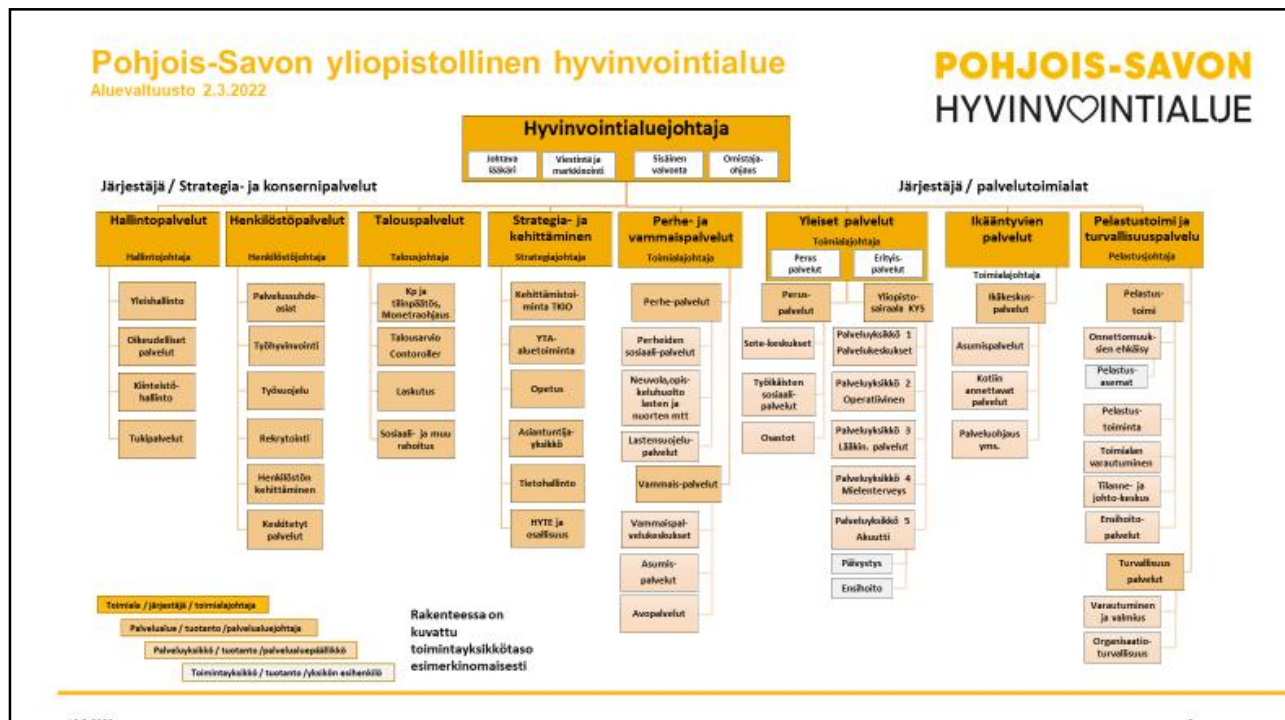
Pohjois-Savon yliopistollinen hyvinvointialue
Aluevaltuusto 2.3.2022

POHJOIS-SAVON
HYVINVOINTIALUE

Hyvinvointialuejohtaja

Johtava lääkäri
Viestintä ja markkinointi
Sisäinen valvonta
Omistajaohjaus

Järjestäjä / Strategia- ja konsernipalvelut

Järjestäjä / palvelutoimialat

Hallintopalvelut
Hallintojohtaja
Yleishallinto
Oikeudelliset palvelut
Kiinteistöhallinto
Tukipalvelut

Henkilöstöpalvelut
Henkilöstöjohtaja
Palvelussuhdeasiat
Työhyvinvointi
Työsuojelu
Rekrytointi
Henkilöstön kehittäminen
Keskitetyt palvelut

Talouspalvelut
Talousjohtaja
Kp ja tilinpäätös, Monetraohjaus
Talousarvio Contoroller
Laskutus
Sosiaali- ja muu rahoitus

Strategia- ja kehittäminen
Strategiajohtaja
Kehittämistoiminta TKIO
YTA-aluetoiminta
Opetus
Asiantuntijayksikkö
Tietohallinto
HYTE ja osallisuus

Perhe- ja vammaispalvelut
Toimialajohtaja
Perhe-palvelut
Perheiden sosiaali-palvelut
Neuvola,opiskeluhuolto lasten ja nuorten mtt
Lastensuojelupalvelut
Vammais-palvelut
Vammaispalvelukeskukset
Asumispalvelut
Avopalvelut

Yleiset palvelut
Toimialajohtaja
Perus palvelut
Erityispalvelut
Peruspalvelut
Sote-keskukset
Työikäisten sosiaalipalvelut
Osastot
Yliopistosairaala KYS
Palveluyksikkö 1 Palvelukeskukset
Palveluyksikkö 2 Operatiivinen
Palveluyksikkö 3 Lääkin. palvelut
Palveluyksikkö 4 Mielenterveys
Palveluyksikkö 5 Akuutti
Päivystys
Ensihoito

Ikääntyvien palvelut
Toimialajohtaja
Ikäkeskuspalvelut
Asumispalvelut
Kotiin annettavat palvelut
Palveluohjaus yms.

Pelastustoimi ja turvallisuuspalvelu
Pelastusjohtaja
Pelastustoimi
Onnettomuuksien ehkäisy
Pelastusasemat
Pelastustoiminta
Toimialan varautuminen
Tilanne- ja johto-keskus
Ensihoitopalvelut
Turvallisuus palvelut
Varautuminen ja valmius
Organisaatioturvallisuus

Toimiala / järjestäjä / toimialajohtaja
Palvelualue / tuotanto /palvelualuejohtaja
Palveluyksikkö / tuotanto /palveluyksikköpäällikkö
Toimintayksikkö / tuotanto /yksikön esihenkilö

Rakenteessa on kuvattu toimintayksikkötaso esimerkinomaisesti